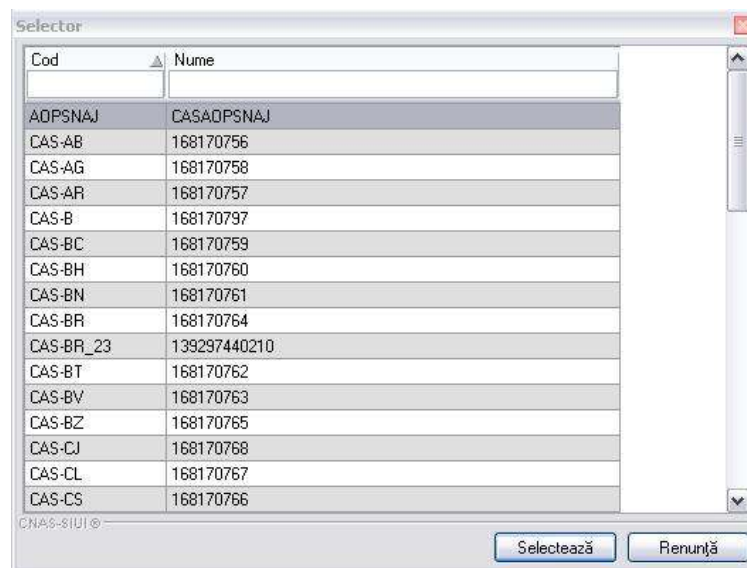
Selector

| Cod | Nume |
|---|---|
| | |
| AOPSNAJ | CASAOPSNAJ |
| CAS-AB | 168170756 |
| CAS-AG | 168170758 |
| CAS-AR | 168170757 |
| CAS-B | 168170797 |
| CAS-BC | 168170759 |
| CAS-BH | 168170760 |
| CAS-BN | 168170761 |
| CAS-BR | 168170764 |
| CAS-BR_23 | 139297440210 |
| CAS-BT | 168170762 |
| CAS-BV | 168170763 |
| CAS-BZ | 168170765 |
| CAS-CJ | 168170768 |
| CAS-CL | 168170767 |
| CAS-CS | 168170766 |

CNAS-SIUI ®

Selectează Renunţă